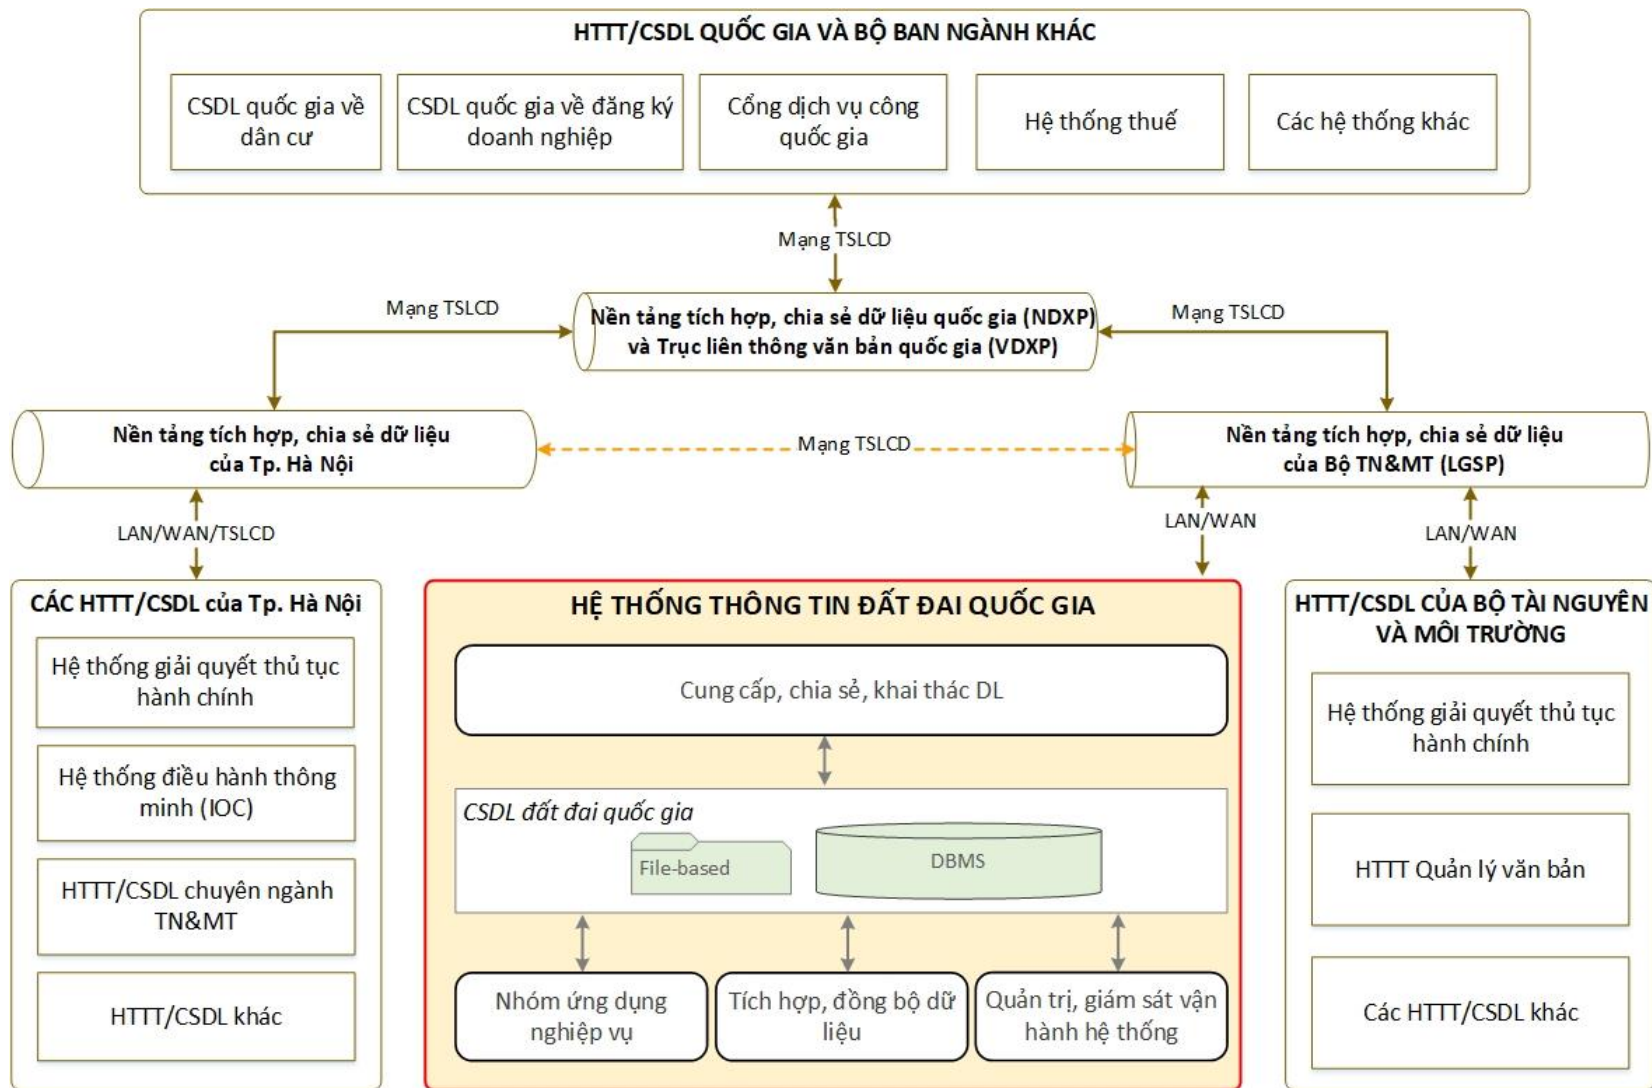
HTTT/CSDL QUỐC GIA VÀ BỘ BAN NGÀNH KHÁC

CSDL quốc gia về dân cư

CSDL quốc gia về đăng ký doanh nghiệp

Cổng dịch vụ công quốc gia

Hệ thống thuế

Các hệ thống khác

Mạng TSLCD

Mạng TSLCD

Nền tảng tích hợp, chia sẻ dữ liệu quốc gia (NDXP) và Trục liên thông văn bản quốc gia (VDXP)

Mạng TSLCD

Nền tảng tích hợp, chia sẻ dữ liệu của Tp. Hà Nội

Mạng TSLCD

Nền tảng tích hợp, chia sẻ dữ liệu của Bộ TN&MT (LGSP)

LAN/WAN/TSLCD

LAN/WAN

LAN/WAN

CÁC HTTT/CSDL của Tp. Hà Nội

Hệ thống giải quyết thủ tục hành chính

Hệ thống điều hành thông minh (IOC)

HTTT/CSDL chuyên ngành TN&MT

HTTT/CSDL khác

HỆ THỐNG THÔNG TIN ĐẤT ĐAI QUỐC GIA

Cung cấp, chia sẻ, khai thác DL

CSDL đất đai quốc gia

File-based

DBMS

Nhóm ứng dụng nghiệp vụ

Tích hợp, đồng bộ dữ liệu

Quản trị, giám sát vận hành hệ thống

HTTT/CSDL CỦA BỘ TÀI NGUYÊN VÀ MÔI TRƯỜNG

Hệ thống giải quyết thủ tục hành chính

HTTT Quản lý văn bản

Các HTTT/CSDL khác